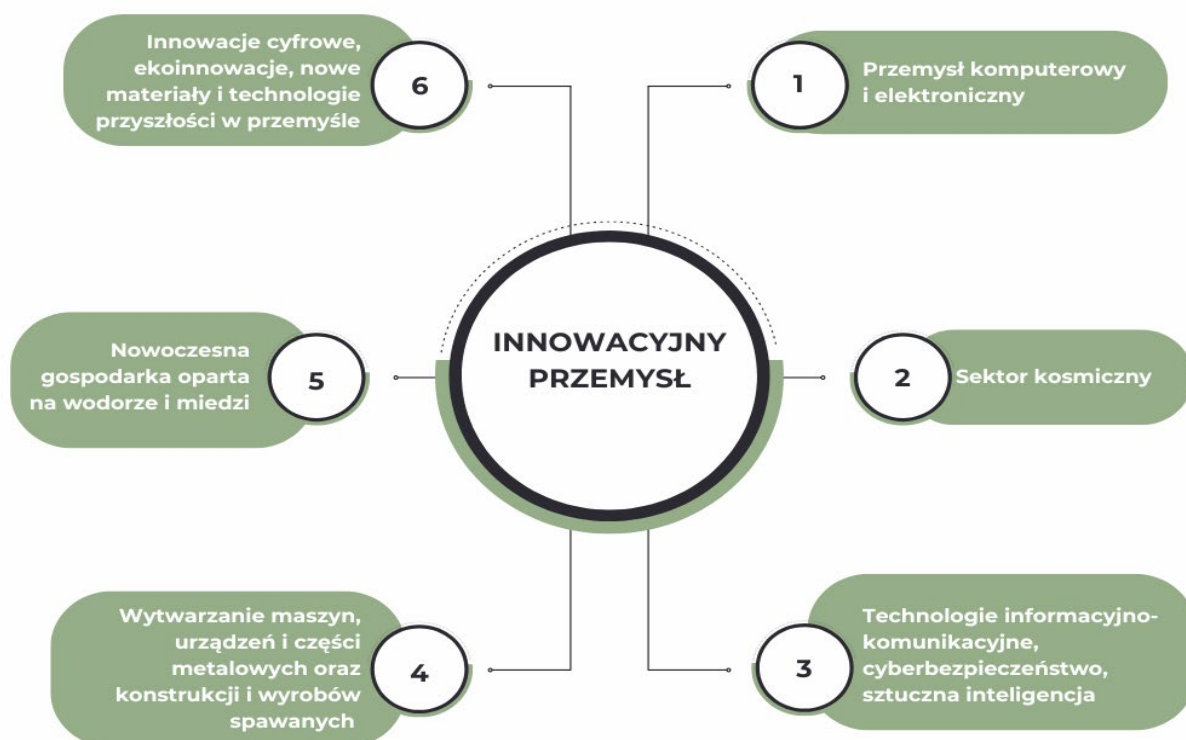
INNOWACYJNY PRZEMYSŁ

1
Przemysł komputerowy i elektroniczny

2
Sektor kosmiczny

3
Technologie informacyjno-komunikacyjne, cyberbezpieczeństwo, sztuczna inteligencja

4
Wytwarzanie maszyn, urządzeń i części metalowych oraz konstrukcji i wyrobów spawanych

5
Nowoczesna gospodarka oparta na wodorze i miedzi

6
Innowacje cyfrowe, ekoinnowacje, nowe materiały i technologie przyszłości w przemyśle